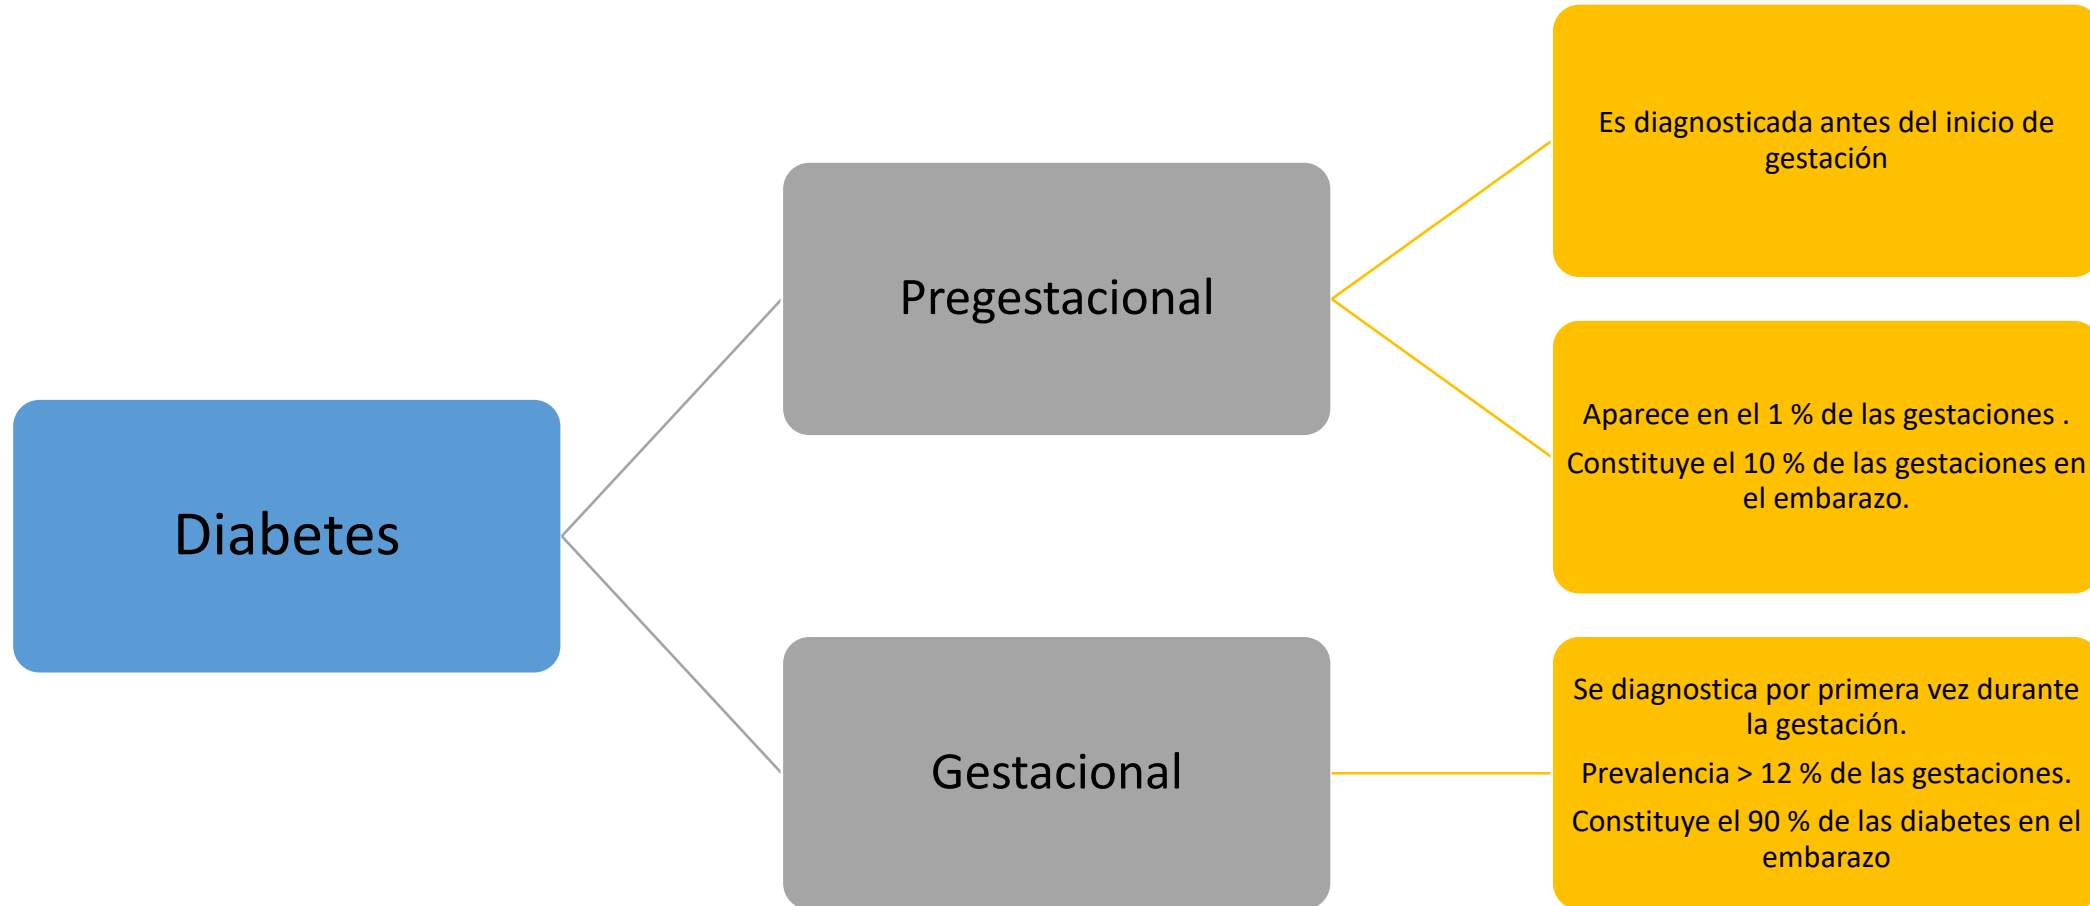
Diabetes

Pregestacional

Es diagnosticada antes del inicio de gestación

Aparece en el 1 % de las gestaciones .

Constituye el 10 % de las gestaciones en el embarazo.

Gestacional

Se diagnostica por primera vez durante la gestación.

Prevalencia > 12 % de las gestaciones.

Constituye el 90 % de las diabetes en el embarazo